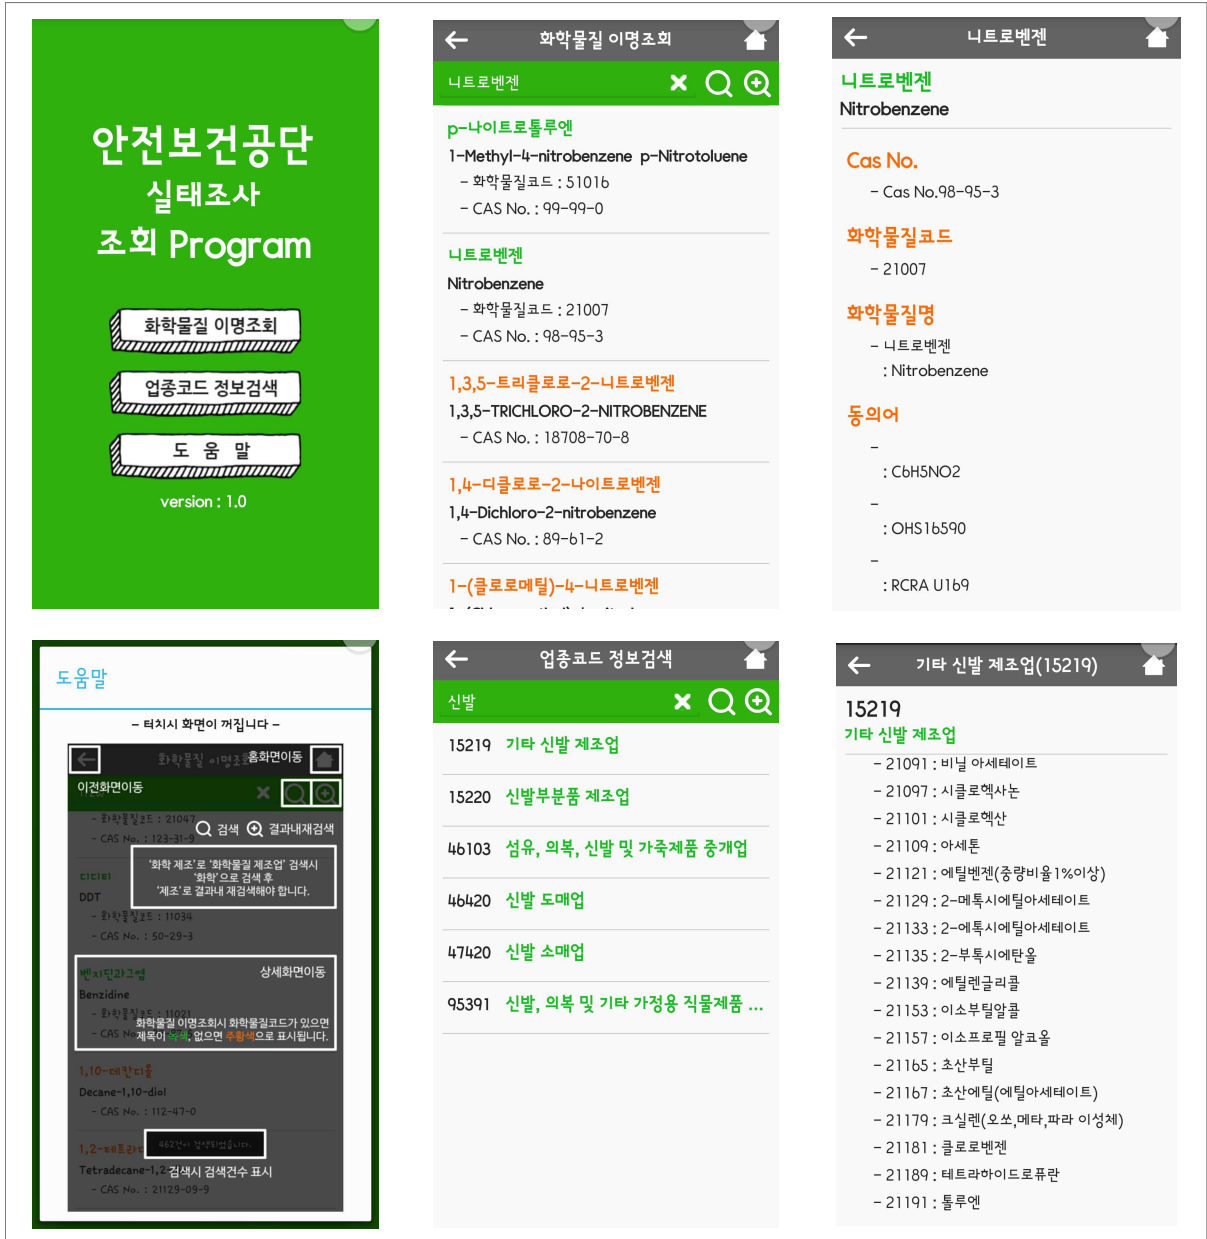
안전보건공단
실태조사
조회 Program

화학물질 이명조회

업종코드 정보검색

도 움 말

version : 1.0

화학물질 이명조회

니트로벤젠

p-나이트로톨루엔
1-Methyl-4-nitrobenzene p-Nitrotoluene
- 화학물질코드 : 51016
- CAS No. : 99-99-0

니트로벤젠
Nitrobenzene
- 화학물질코드 : 21007
- CAS No. : 98-95-3

1,3,5-트리클로로-2-니트로벤젠
1,3,5-TRICHLORO-2-NITROBENZENE
- CAS No. : 18708-70-8

1,4-디클로로-2-나이트로벤젠
1,4-Dichloro-2-nitrobenzene
- CAS No. : 89-61-2

1-(클로로메틸)-4-니트로벤젠

니트로벤젠

니트로벤젠
Nitrobenzene

Cas No.
- Cas No.98-95-3

화학물질코드
- 21007

화학물질명
- 니트로벤젠
: Nitrobenzene

동의어
-
: C6H5NO2
-
: OHS16590
-
: RCRA U169

도움말

- 터치시 화면이 꺼집니다 -

화학물질 이명조회 홈화면이동

이전화면이동

- 화학물질코드 : 21047
- CAS No. : 123-31-9

검색 결과내재검색

'화학 제조'로 '화학물질 제조업' 검색시
'화학'으로 검색 후
'제조'로 결과내 재검색해야 합니다.

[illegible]
DDT
- 화학물질코드 : 11034
- CAS No. : 50-29-3

벤지딘과그염 상세화면이동
Benzidine
- 화학물질코드 : 11021
- CAS No.

화학물질 이명조회시 화학물질코드가 있으면 제목이 녹색, 없으면 주황색으로 표시됩니다.

1,10-데칸디올
Decane-1,10-diol
- CAS No. : 112-47-0

1,2-테트라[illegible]
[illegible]
Tetradecane-1,2 검색시 검색건수 표시
- CAS No. : 21129-09-9

업종코드 정보검색

신발

15219 기타 신발 제조업

15220 신발부분품 제조업

46103 섬유, 의복, 신발 및 가죽제품 중개업

46420 신발 도매업

47420 신발 소매업

95391 신발, 의복 및 기타 가정용 직물제품 ...

기타 신발 제조업(15219)

15219
기타 신발 제조업
- 21091 : 비닐 아세테이트
- 21097 : 시클로헥사논
- 21101 : 시클로헥산
- 21109 : 아세톤
- 21121 : 에틸벤젠(중량비율1%이상)
- 21129 : 2-메톡시에틸아세테이트
- 21133 : 2-에톡시에틸아세테이트
- 21135 : 2-부톡시에탄올
- 21139 : 에틸렌글리콜
- 21153 : 이소부틸알콜
- 21157 : 이소프로필 알코올
- 21165 : 초산부틸
- 21167 : 초산에틸(에틸아세테이트)
- 21179 : 크실렌(오쏘,메타,파라 이성체)
- 21181 : 클로로벤젠
- 21189 : 테트라하이드로퓨란
- 21191 : 톨루엔